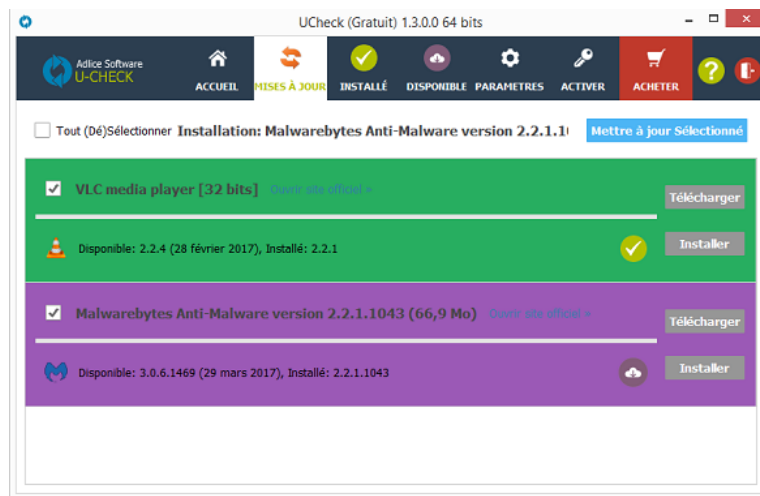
UCheck (Gratuit) 1.3.0.0 64 bits

Adlice Software
U-CHECK

ACCUEIL
MISES À JOUR
INSTALLÉ
DISPONIBLE
PARAMETRES
ACTIVER
ACHETER

Tout (Dé)Sélectionner Installation: Malwarebytes Anti-Malware version 2.2.1.1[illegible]
Mettre à jour Sélectionné

VLC media player [32 bits] Ouvrir site officiel »
Télécharger
Disponible: 2.2.4 (28 février 2017), Installé: 2.2.1
Installer

Malwarebytes Anti-Malware version 2.2.1.1043 (66,9 Mo) Ouvrir site officiel »
Télécharger
Disponible: 3.0.6.1469 (29 mars 2017), Installé: 2.2.1.1043
Installer